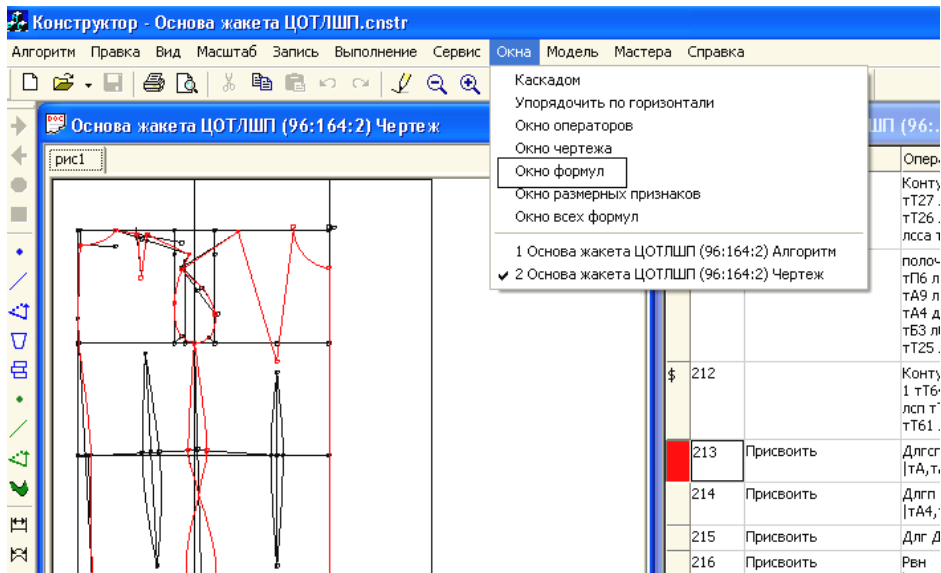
Конструктор - Основа жакета ЦОТЛШП.cnstr

Алгоритм Правка Вид Масштаб Запись Выполнение Сервис Окна Модель Мастера Справка

Каскадом
Упорядочить по горизонтали
Окно операторов
Окно чертежа
Окно формул
Окно размерных признаков
Окно всех формул

1 Основа жакета ЦОТЛШП (96:164:2) Алгоритм
✔ 2 Основа жакета ЦОТЛШП (96:164:2) Чертеж

Основа жакета ЦОТЛШП (96:164:2) Чертеж

рис1

ЛШП (96:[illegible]

Опера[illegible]

Конту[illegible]
тТ27 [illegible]
тТ26 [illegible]
лсса т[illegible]

полоч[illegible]
тП6 л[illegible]
тА9 л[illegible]
тА4 д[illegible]
тБ3 л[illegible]
тТ25 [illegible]

| $ | 212 | | Конту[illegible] 1 тТ6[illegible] лсп тТ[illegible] тТ61 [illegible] |
|---|---|---|---|
| | 213 | Присвоить | Длгс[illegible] \|тА,т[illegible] |
| | 214 | Присвоить | Длгп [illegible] \|тА4,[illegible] |
| | 215 | Присвоить | Длг Д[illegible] |
| | 216 | Присвоить | Рвн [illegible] |